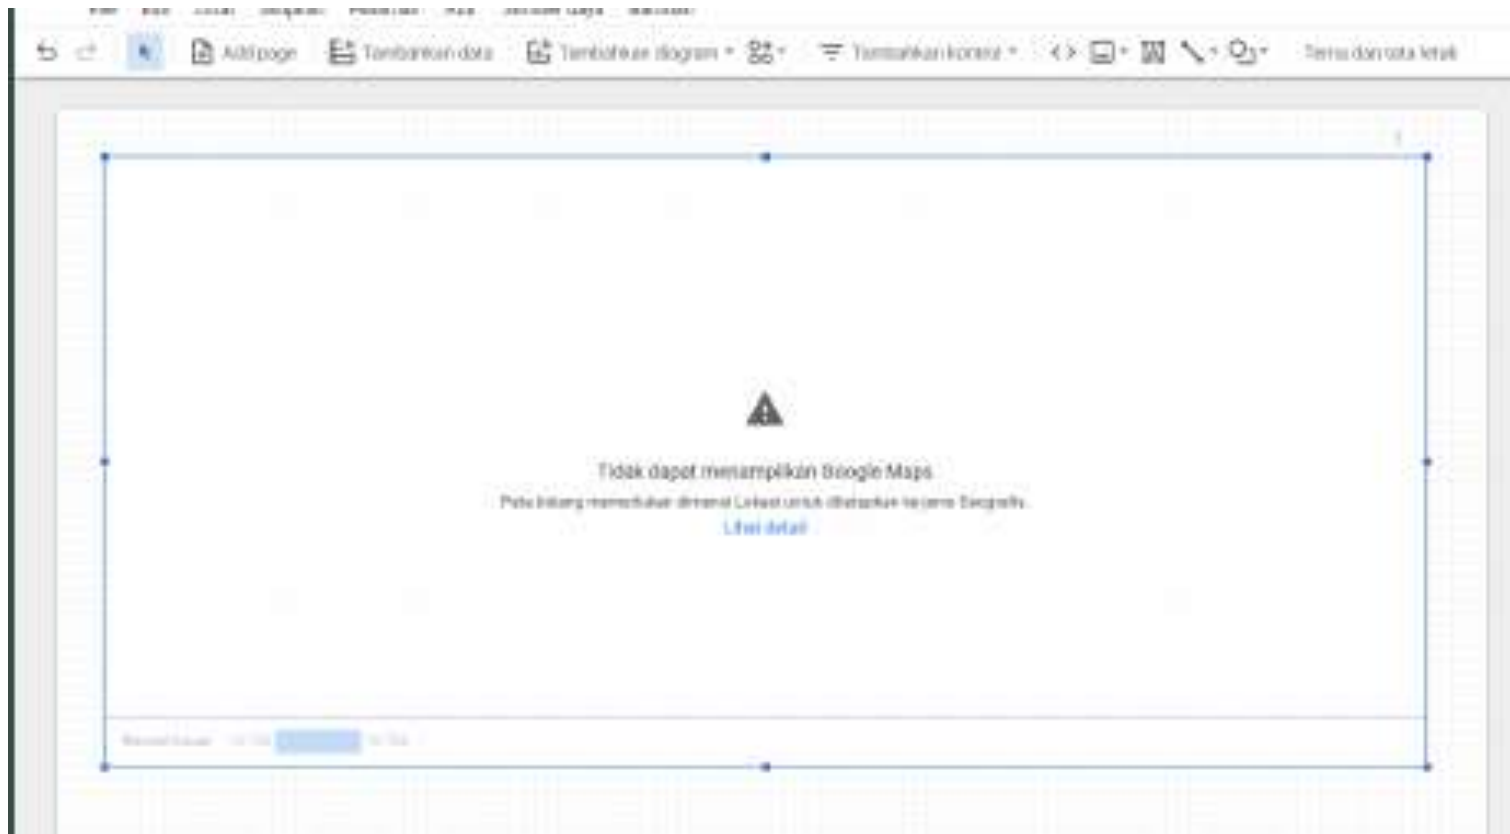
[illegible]

Add page Tambahkan data Tambahkan diagram Tambahkan kontrol Tema dan tata letak

Tidak dapat menampilkan Google Maps

Peta bidang memerlukan dimensi Lokasi untuk ditetapkan ke jenis Geografis.

Lihat detail

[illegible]